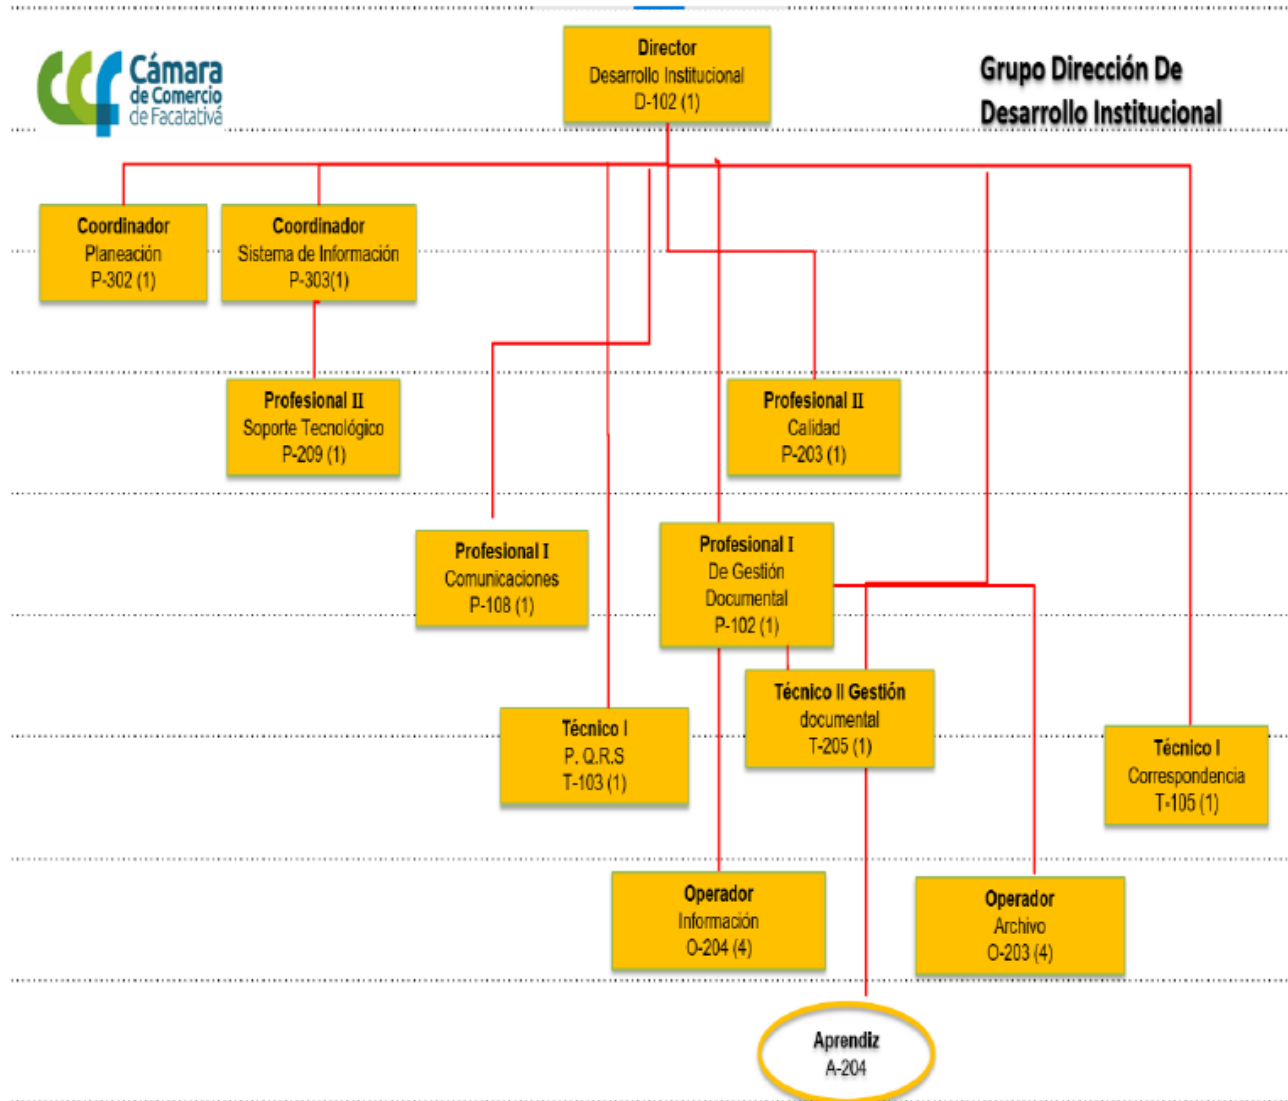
Cámara de Comercio de Facatativá

Director
Desarrollo Institucional
D-102 (1)

Grupo Dirección De Desarrollo Institucional

Coordinador
Planeación
P-302 (1)

Coordinador
Sistema de Información
P-303(1)

Profesional II
Soporte Tecnológico
P-209 (1)

Profesional II
Calidad
P-203 (1)

Profesional I
Comunicaciones
P-108 (1)

Profesional I
De Gestión Documental
P-102 (1)

Técnico II Gestión documental
T-205 (1)

Técnico I
P. Q.R.S
T-103 (1)

Técnico I
Correspondencia
T-105 (1)

Operador
Información
O-204 (4)

Operador
Archivo
O-203 (4)

Aprendiz
A-204